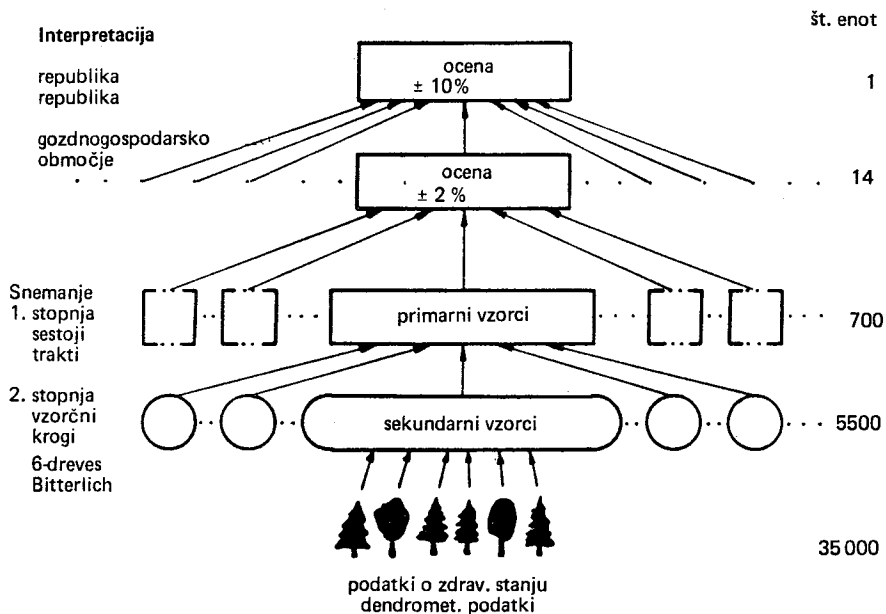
Interpretacija

št. enot

republika
republika

ocena
± 10%

1

gozdnogospodarsko
območje

ocena
± 2 %

14

Snemanje
1. stopnja
sestoji
trakti

primarni vzorci

700

2. stopnja
vzorčni
krogi
6-dreves
Bitterlich

sekundarni vzorci

5500

35 000

podatki o zdrav. stanju
dendromet. podatki